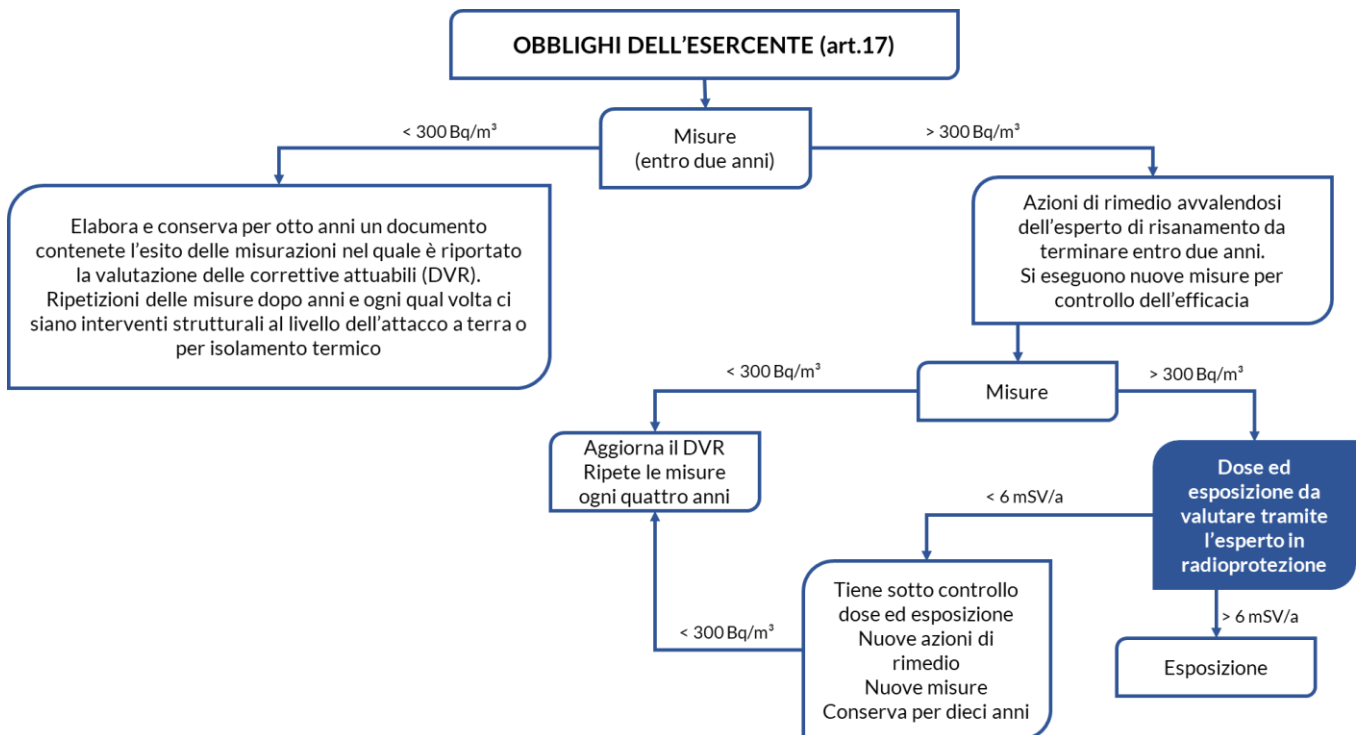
OBBLIGHI DELL'ESERCENTE (art.17)

Misure
(entro due anni)

< 300 Bq/m³

> 300 Bq/m³

Elabora e conserva per otto anni un documento contenete l'esito delle misurazioni nel quale è riportato la valutazione delle correttive attuabili (DVR).
Ripetizioni delle misure dopo anni e ogni qual volta ci siano interventi strutturali al livello dell'attacco a terra o per isolamento termico

Azioni di rimedio avvalendosi dell'esperto di risanamento da terminare entro due anni.
Si eseguono nuove misure per controllo dell'efficacia

< 300 Bq/m³

Misure

> 300 Bq/m³

Aggiorna il DVR
Ripete le misure
ogni quattro anni

< 6 mSV/a

Dose ed esposizione da valutare tramite l'esperto in radioprotezione

Tiene sotto controllo
dose ed esposizione
Nuove azioni di
rimedio
Nuove misure
Conserva per dieci anni

< 300 Bq/m³

> 6 mSV/a

Esposizione